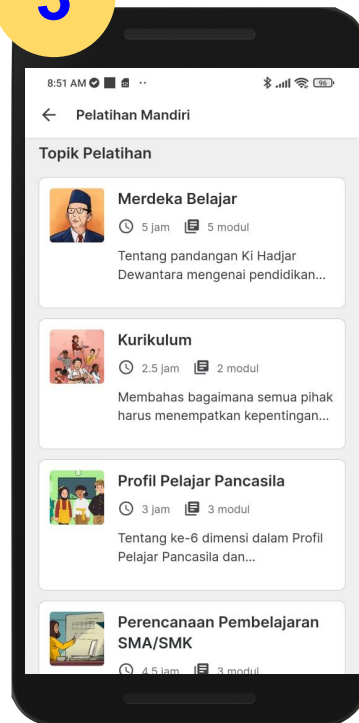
3

8:51 AM 96

Pelatihan Mandiri

Topik Pelatihan

Merdeka Belajar

5 jam 5 modul

Tentang pandangan Ki Hadjar Dewantara mengenai pendidikan...

Kurikulum

2.5 jam 2 modul

Membahas bagaimana semua pihak harus menempatkan kepentingan...

Profil Pelajar Pancasila

3 jam 3 modul

Tentang ke-6 dimensi dalam Profil Pelajar Pancasila dan...

Perencanaan Pembelajaran SMA/SMK

4.5 jam 3 modul